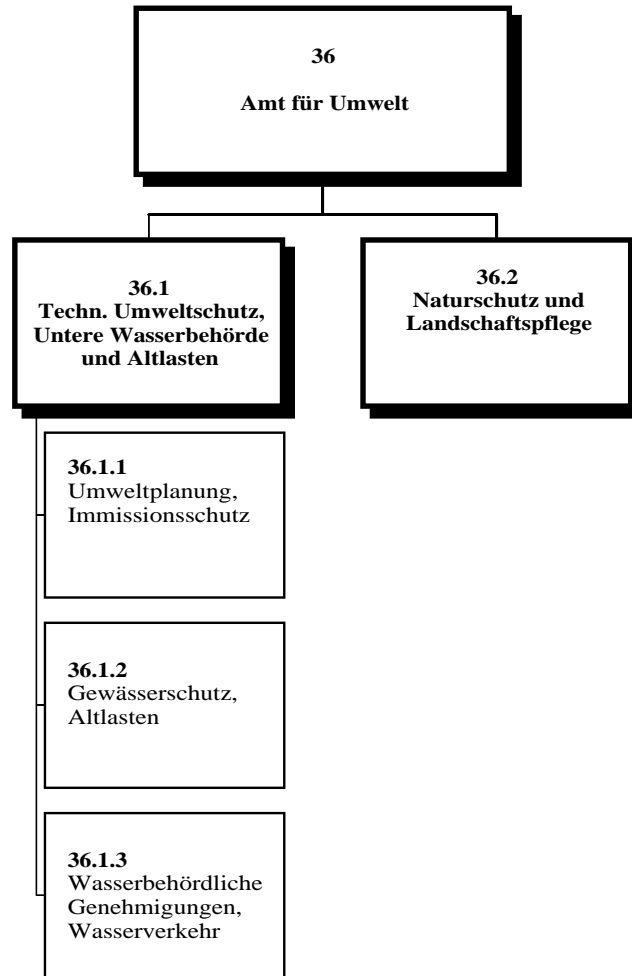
36

Amt für Umwelt

36.1
Techn. Umweltschutz, Untere Wasserbehörde und Altlasten

36.2
Naturschutz und Landschaftspflege

36.1.1
Umweltplanung, Immissionsschutz

36.1.2
Gewässerschutz, Altlasten

36.1.3
Wasserbehördliche Genehmigungen, Wasserverkehr